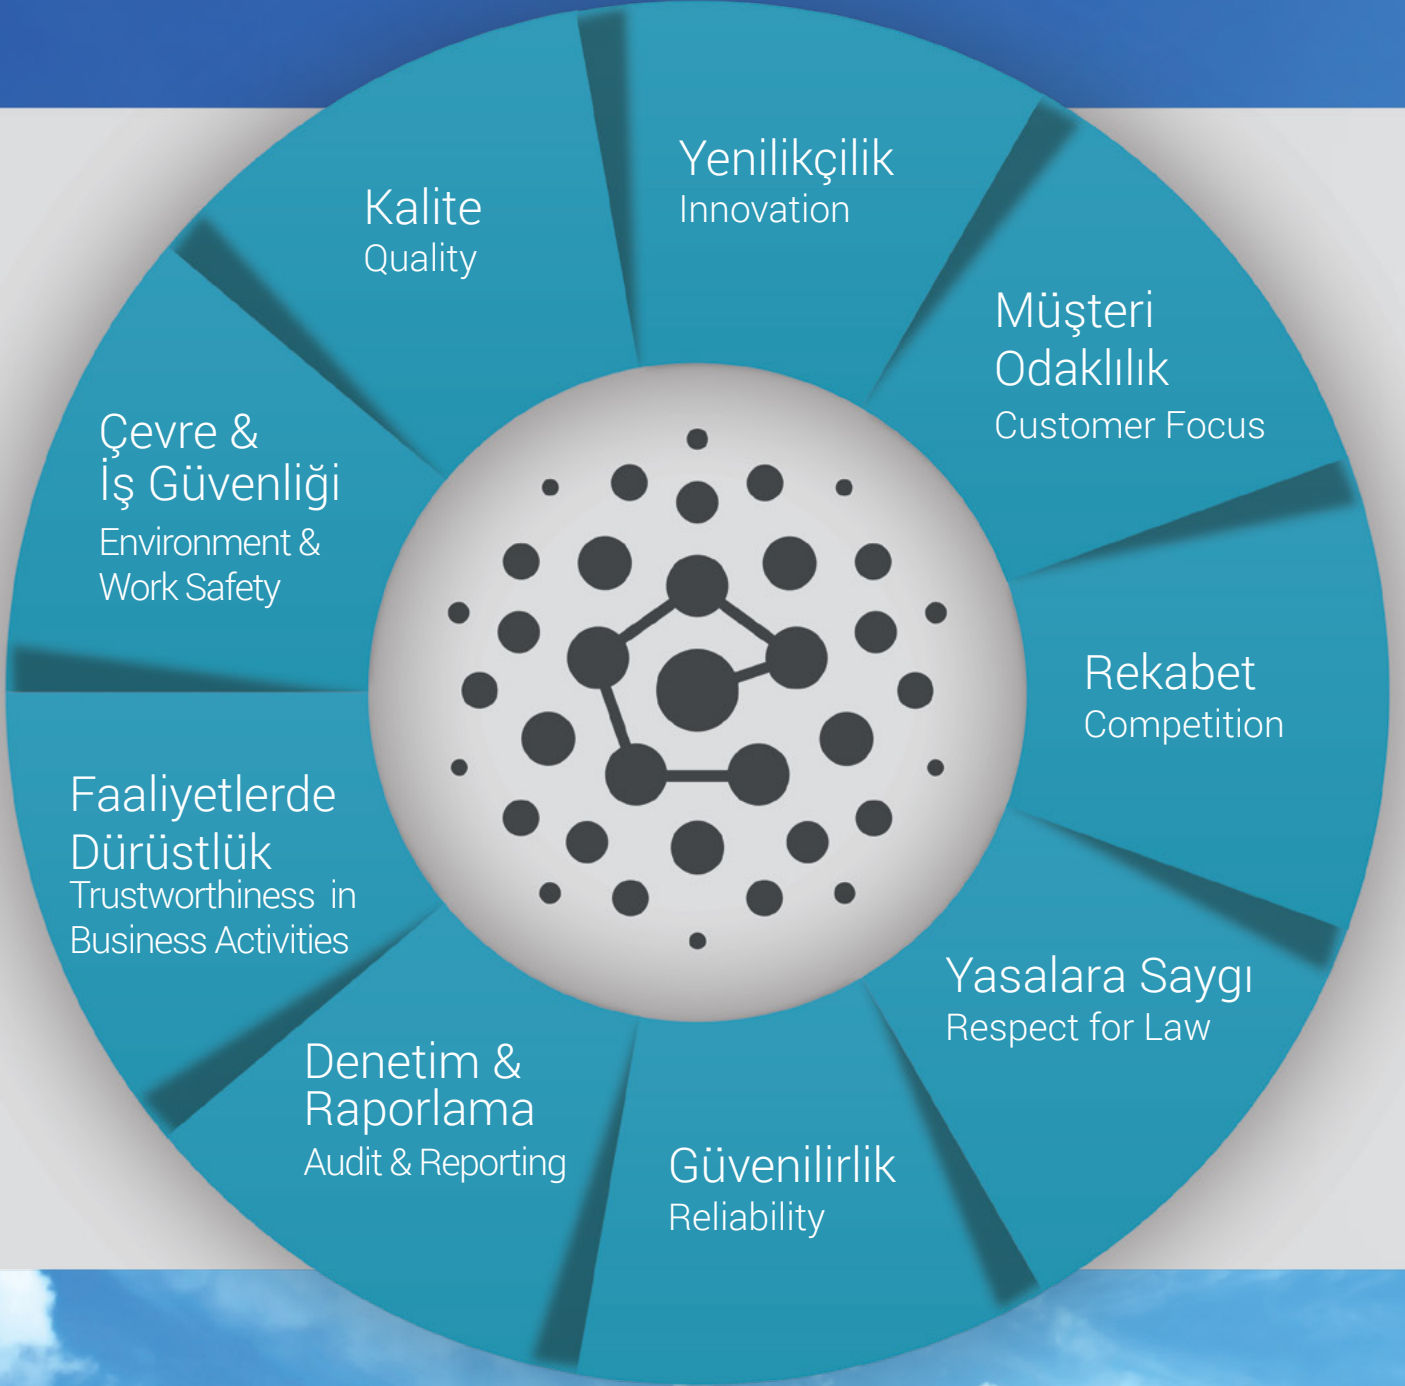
Kalite
Quality

Yenilikçilik
Innovation

Müşteri
Odaklılık
Customer Focus

Çevre &
İş Güvenliği
Environment &
Work Safety

Rekabet
Competition

Faaliyetlerde
Dürüstlük
Trustworthiness in
Business Activities

Yasalara Saygı
Respect for Law

Denetim &
Raporlama
Audit & Reporting

Güvenilirlik
Reliability